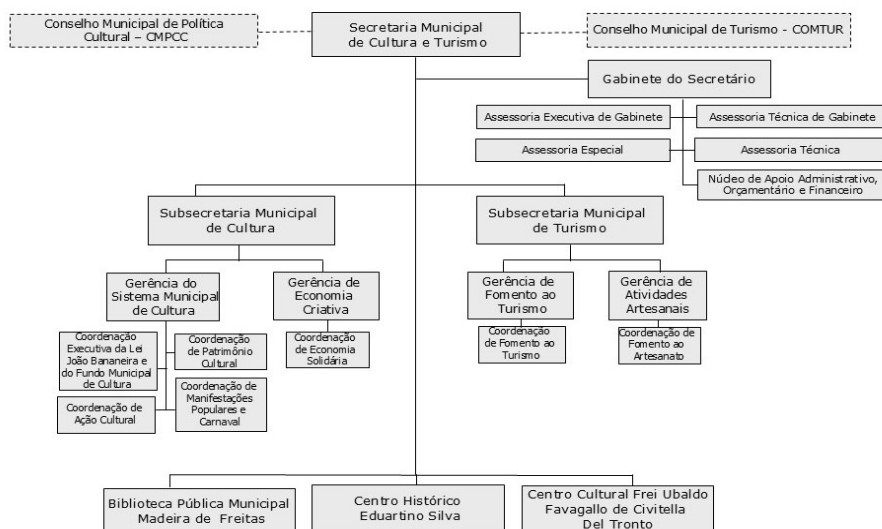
Conselho Municipal de Política Cultural – CMPCC

Secretaria Municipal de Cultura e Turismo

Conselho Municipal de Turismo - COMTUR

Gabinete do Secretário

Assessoria Executiva de Gabinete

Assessoria Técnica de Gabinete

Assessoria Especial

Assessoria Técnica

Núcleo de Apoio Administrativo, Orçamentário e Financeiro

Subsecretaria Municipal de Cultura

Subsecretaria Municipal de Turismo

Gerência do Sistema Municipal de Cultura

Gerência de Economia Criativa

Gerência de Fomento ao Turismo

Gerência de Atividades Artesanais

Coordenação Executiva da Lei João Bananeira e do Fundo Municipal de Cultura

Coordenação de Patrimônio Cultural

Coordenação de Economia Solidária

Coordenação de Fomento ao Turismo

Coordenação de Fomento ao Artesanato

Coordenação de Ação Cultural

Coordenação de Manifestações Populares e Carnaval

Biblioteca Pública Municipal Madeira de Freitas

Centro Histórico Eduartino Silva

Centro Cultural Frei Ubaldo Favagallo di Civitella Del Tronto